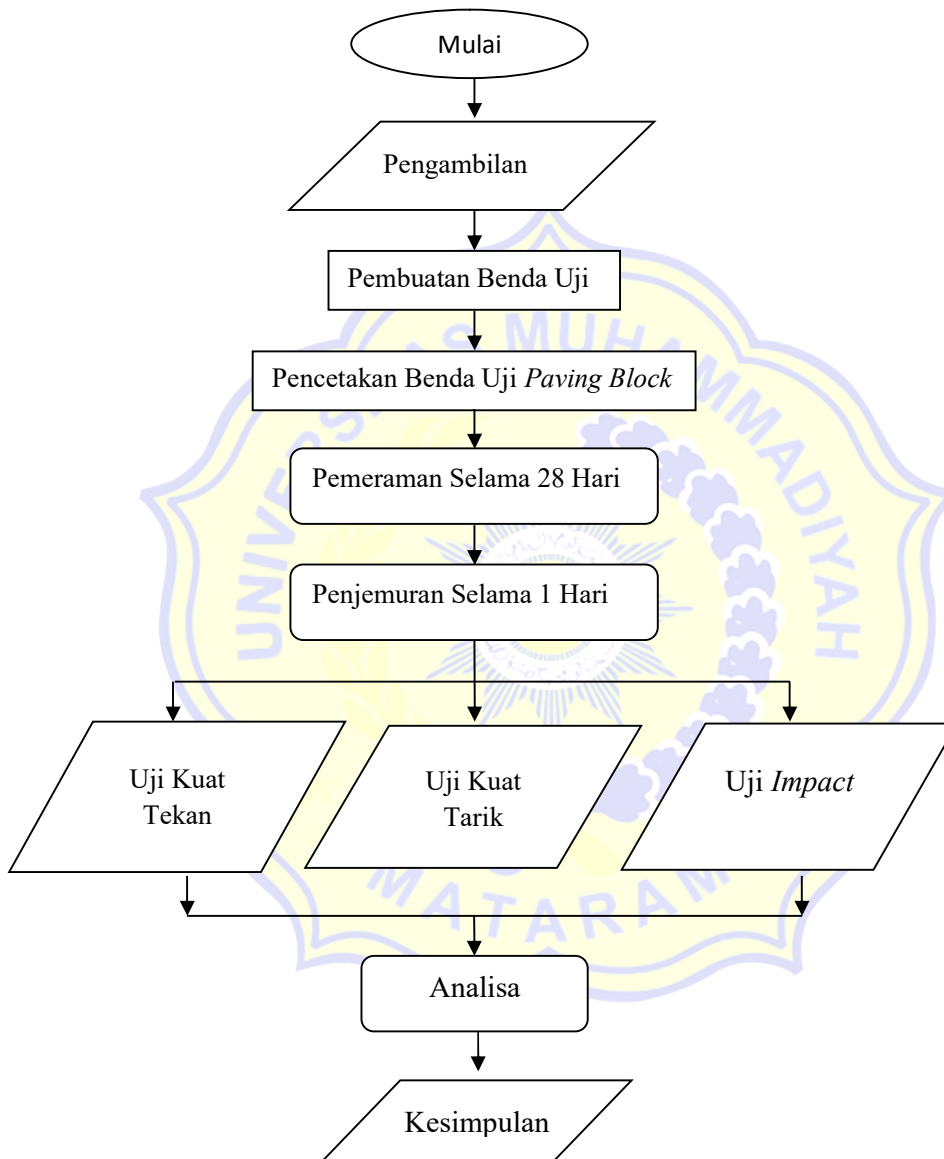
Mulai

Pengambilan

Pembuatan Benda Uji

Pencetakan Benda Uji *Paving Block*

Pemeraman Selama 28 Hari

Penjemuran Selama 1 Hari

Uji Kuat Tekan

Uji Kuat Tarik

Uji *Impact*

Analisa

Kesimpulan

UNIVERSITAS MUHAMMADIYAH MATARAM